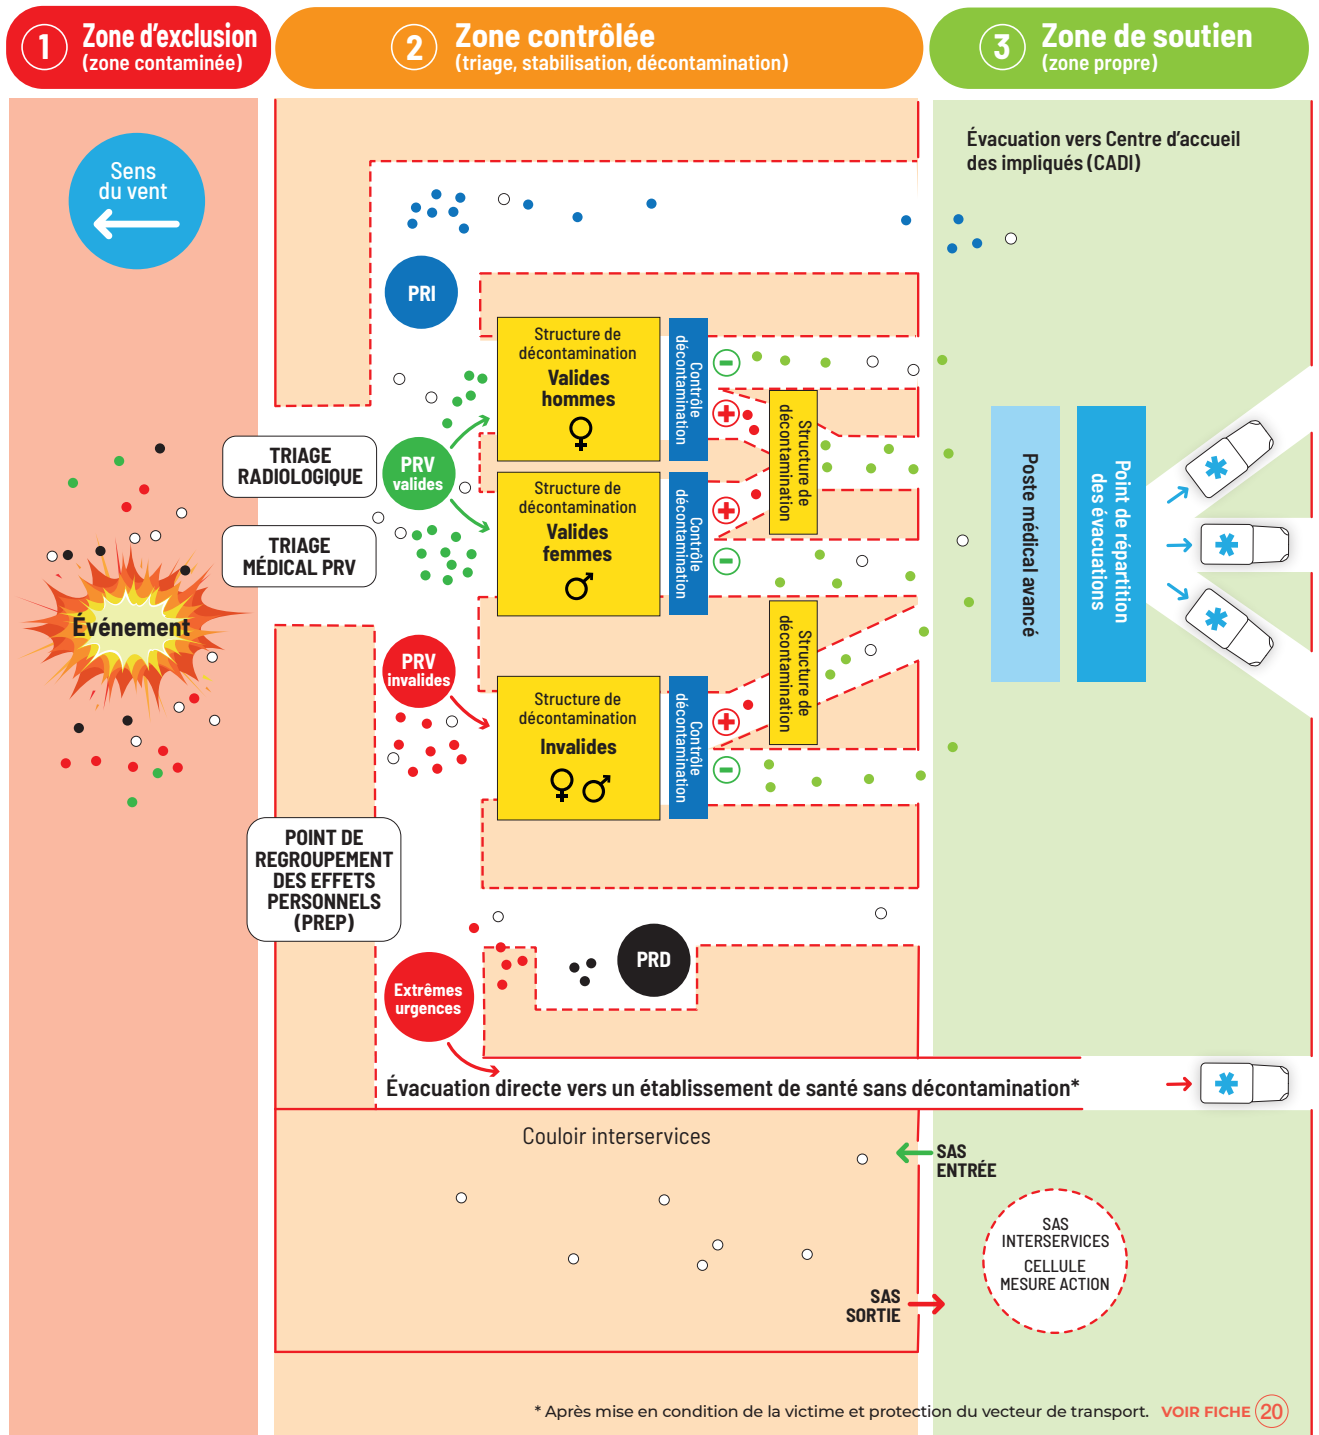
1 Zone d'exclusion (zone contaminée)

2 Zone contrôlée (triage, stabilisation, décontamination)

3 Zone de soutien (zone propre)

Sens du vent

Évacuation vers Centre d'accueil des impliqués (CADI)

PRI

Structure de décontamination Valides hommes ♀

Contrôle décontamination

Structure de décontamination

TRIAGE RADIOLOGIQUE

PRV valides

TRIAGE MÉDICAL PRV

Structure de décontamination Valides femmes ♂

Contrôle décontamination

Événement

Poste médical avancé

Point de répartition des évacuations

PRV invalides

Structure de décontamination

Structure de décontamination Invalides ♀ ♂

Contrôle décontamination

POINT DE REGROUPEMENT DES EFFETS PERSONNELS (PREP)

PRD

Extrêmes urgences

Évacuation directe vers un établissement de santé sans décontamination*

Couloir interservices

SAS ENTRÉE

SAS INTERSERVICES CELLULE MESURE ACTION

SAS SORTIE

* Après mise en condition de la victime et protection du vecteur de transport. VOIR FICHE 20